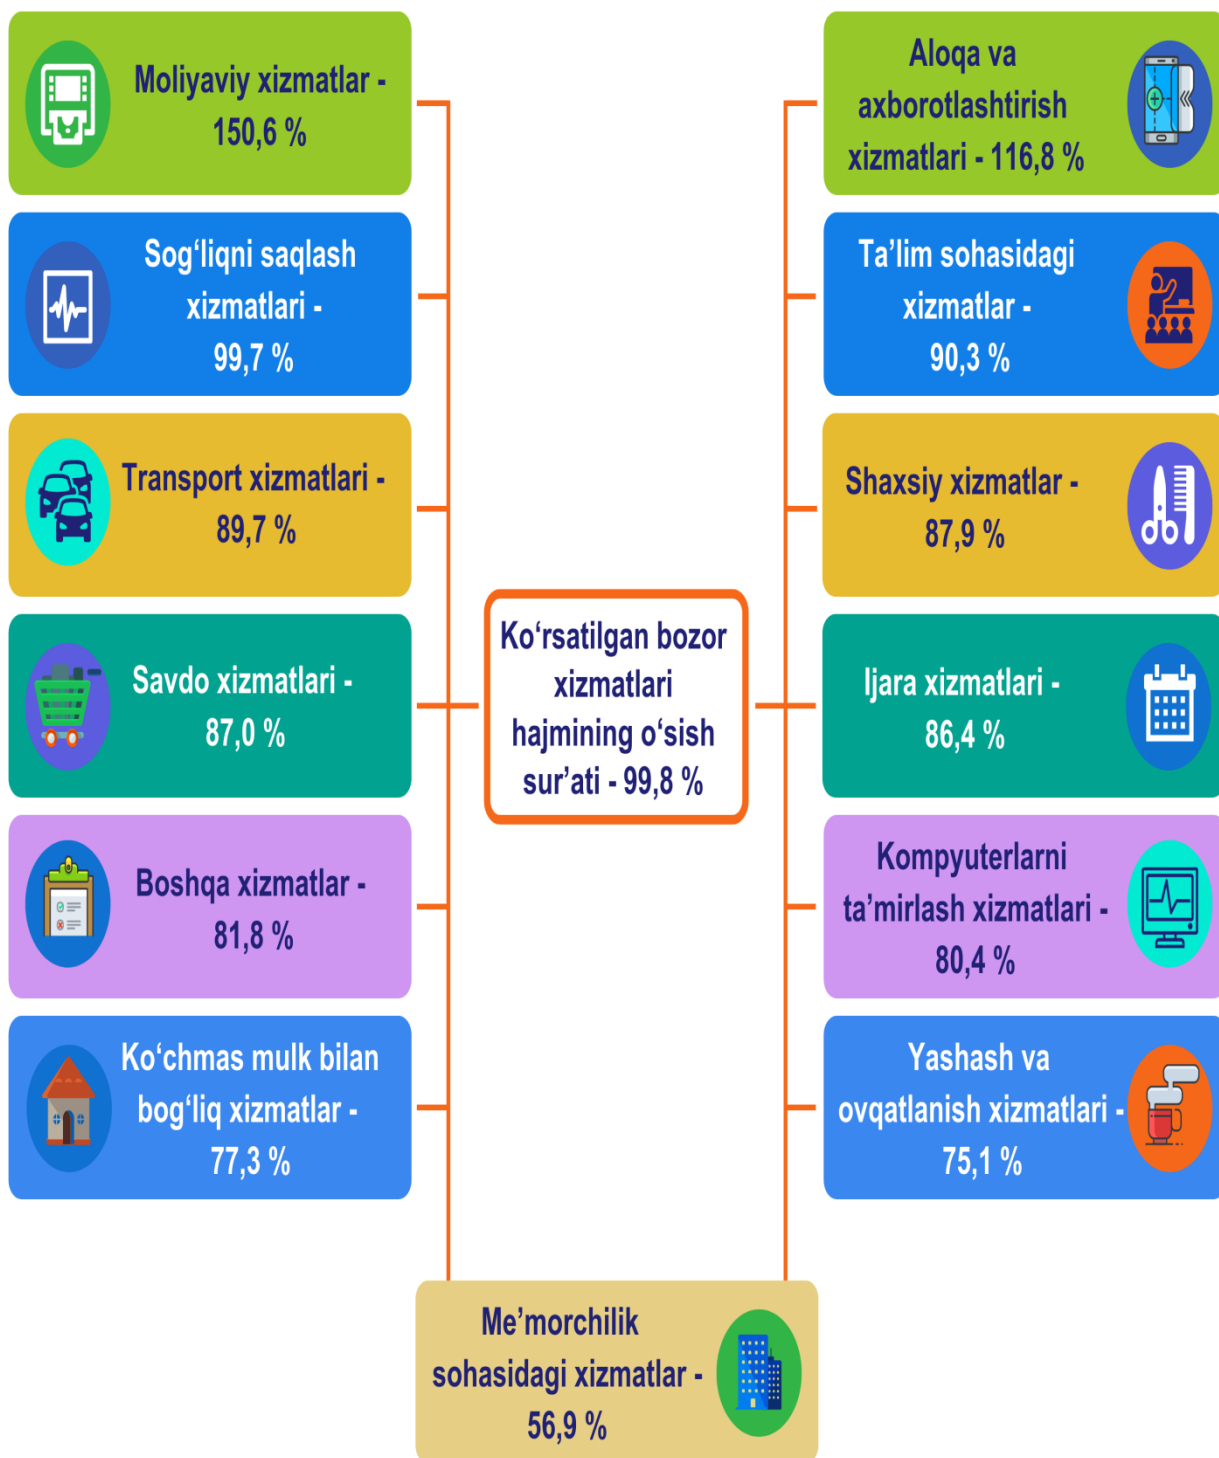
Moliyaviy xizmatlar - 150,6 %

Sog‘liqni saqlash xizmatlari - 99,7 %

Transport xizmatlari - 89,7 %

Savdo xizmatlari - 87,0 %

Boshqa xizmatlar - 81,8 %

Ko‘chmas mulk bilan bog‘liq xizmatlar - 77,3 %

Aloqa va axborotlashtirish xizmatlari - 116,8 %

Ta’lim sohasidagi xizmatlar - 90,3 %

Shaxsiy xizmatlar - 87,9 %

Ijara xizmatlari - 86,4 %

Kompyuterlarni ta’mirlash xizmatlari - 80,4 %

Yashash va ovqatlanish xizmatlari - 75,1 %

Ko‘rsatilgan bozor xizmatlari hajmining o‘sish sur’ati - 99,8 %

Me’morchilik sohasidagi xizmatlar - 56,9 %